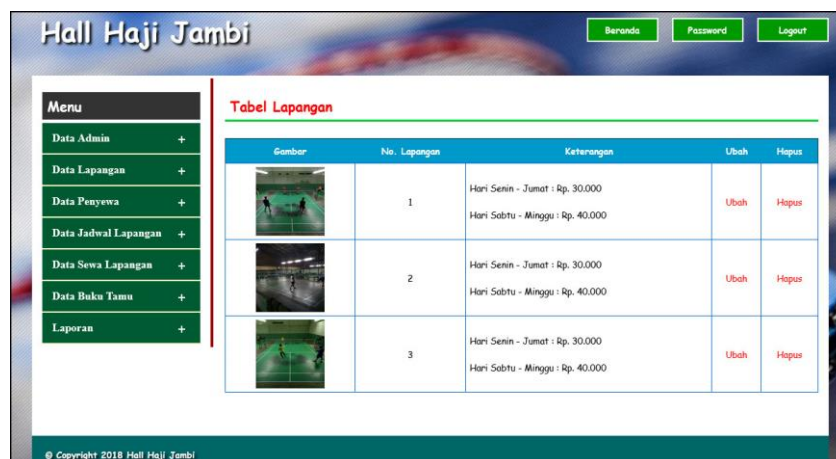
Hall Haji Jambi

Beranda Password Logout

Menu

Data Admin +
Data Lapangan +
Data Penyewa +
Data Jadwal Lapangan +
Data Sewa Lapangan +
Data Buku Tamu +
Laporan +

Tabel Lapangan

| Gambar | No. Lapangan | Keterangan | Ubah | Hapus |
|---|---|---|---|---|
| | 1 | Hari Senin - Jumat : Rp. 30.000 Hari Sabtu - Minggu : Rp. 40.000 | Ubah | Hapus |
| | 2 | Hari Senin - Jumat : Rp. 30.000 Hari Sabtu - Minggu : Rp. 40.000 | Ubah | Hapus |
| | 3 | Hari Senin - Jumat : Rp. 30.000 Hari Sabtu - Minggu : Rp. 40.000 | Ubah | Hapus |

© Copyright 2018 Hall Haji Jambi